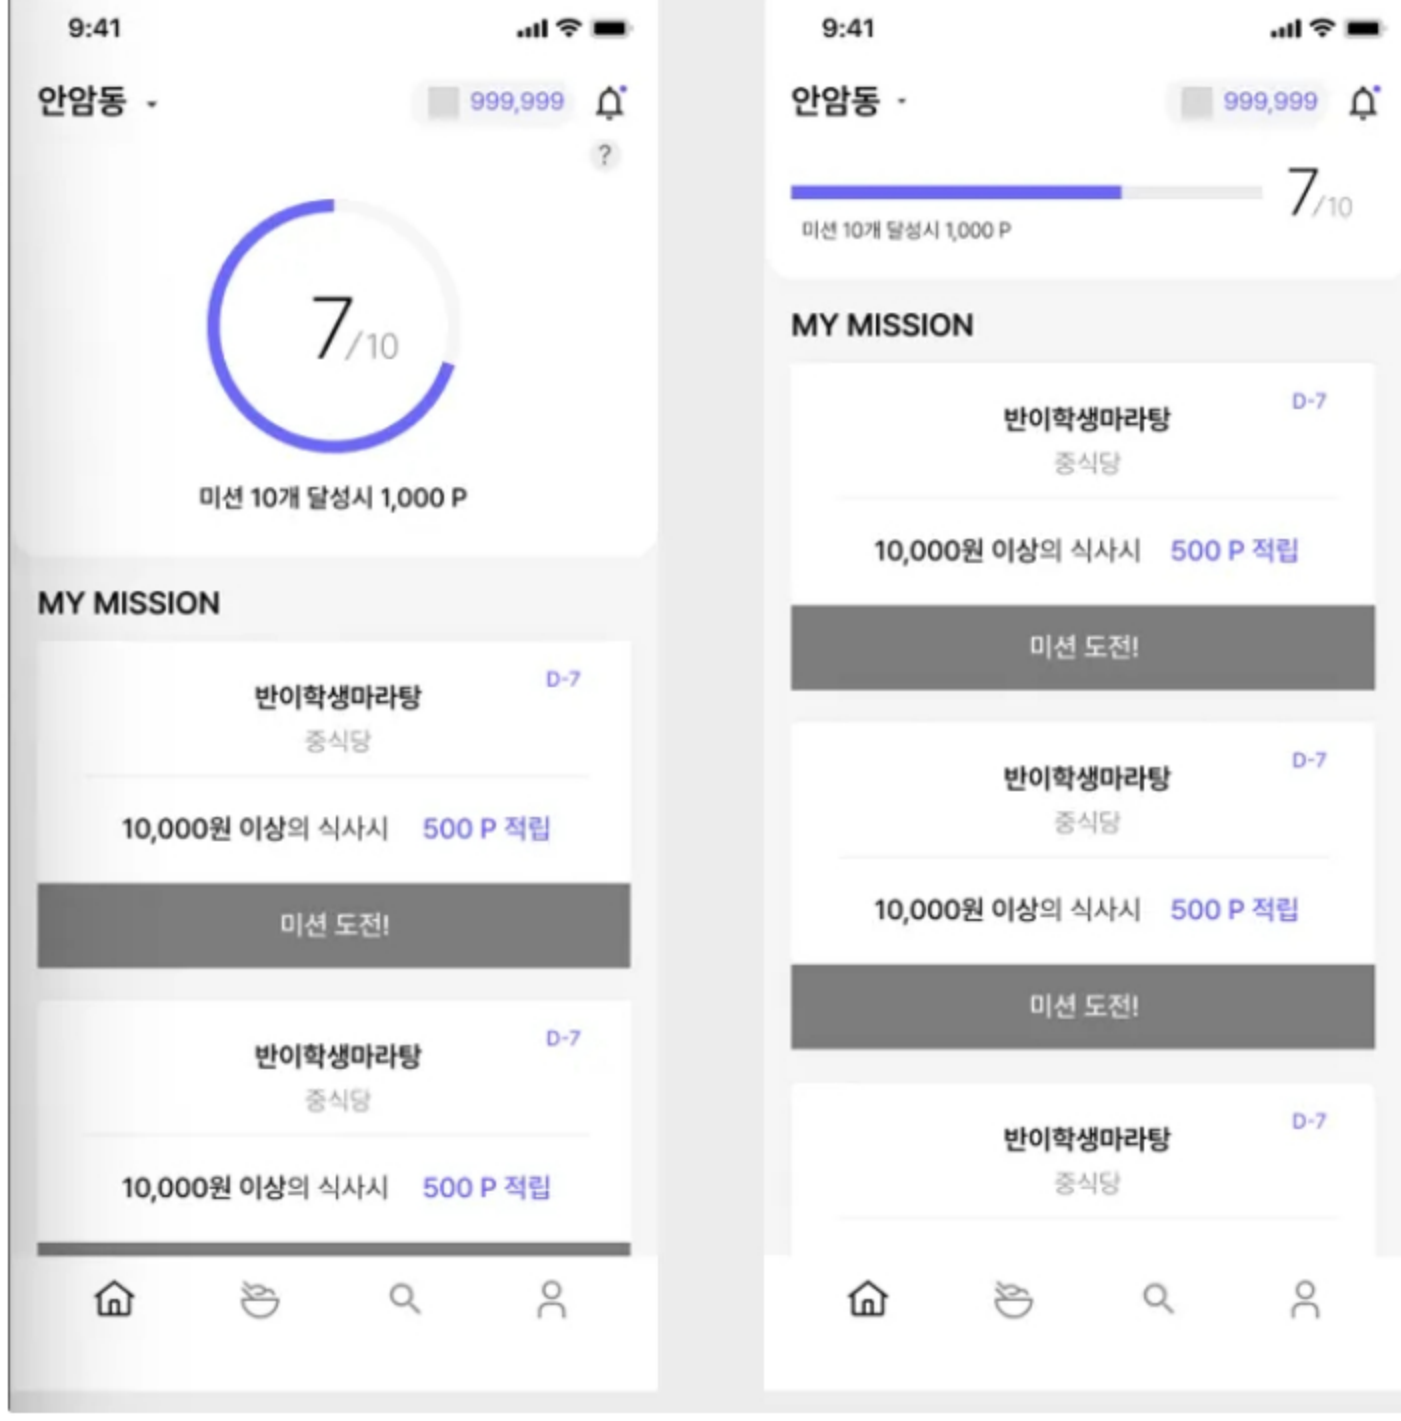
9:41

안암동

999,999

?

7/10

미션 10개 달성시 1,000 P

MY MISSION

반이학생마라탕

D-7

중식당

10,000원 이상의 식사시 500 P 적립

미션 도전!

반이학생마라탕

D-7

중식당

10,000원 이상의 식사시 500 P 적립

9:41

안암동

999,999

7/10

미션 10개 달성시 1,000 P

MY MISSION

반이학생마라탕

D-7

중식당

10,000원 이상의 식사시 500 P 적립

미션 도전!

반이학생마라탕

D-7

중식당

10,000원 이상의 식사시 500 P 적립

미션 도전!

반이학생마라탕

D-7

중식당